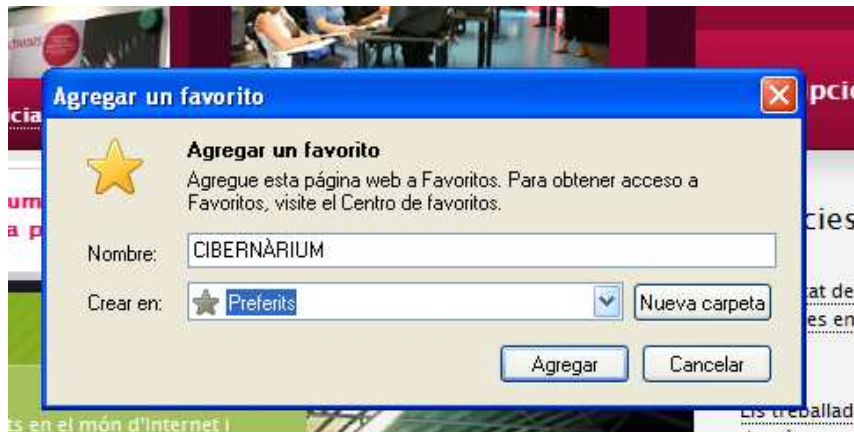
Agregar un favorito

Agregar un favorito
Agregue esta página web a Favoritos. Para obtener acceso a Favoritos, visite el Centro de favoritos.

Nombre: CIBERNÀRIUM

Crear en: Preferits

Nueva carpeta

Agregar

Cancelar

cia

a p

um

a p

pci

cies

at de

es en

ts en el món d'Internet i

Els treballad